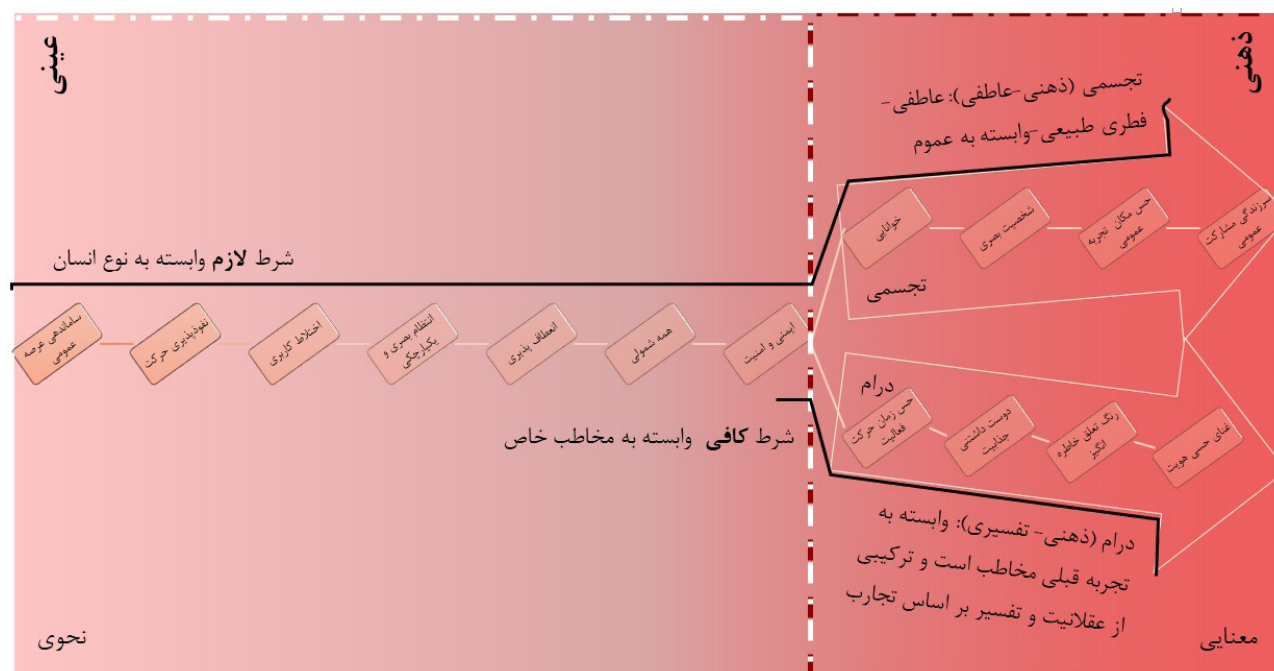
عینی

ذهنی

تجسمی (ذهنی-عاطفی): عاطفی-فطری طبیعی-وابسته به عموم

خوانایی

شخصیت بصری

حس مکان تجربه عمومی

سرزندگی مشارکت عمومی

تجسمی

شرط **لازم** وابسته به نوع انسان

سازماندهی عرصه عمومی

نفوذپذیری حرکت

اختلاط کاربری

انتظام بصری و یکپارچگی

انعطاف پذیری

همه شمولی

ایمنی و امنیت

درام

حس زمان حرکت فعالیت

دوست داشتنی جذابیت

رنگ تعلق خاطره انگیز

غنای حسی هویت

شرط **کافی** وابسته به مخاطب خاص

درام (ذهنی- تفسیری): وابسته به تجربه قبلی مخاطب است و ترکیبی از عقلانیت و تفسیر بر اساس تجارب

نحوی

معنایی